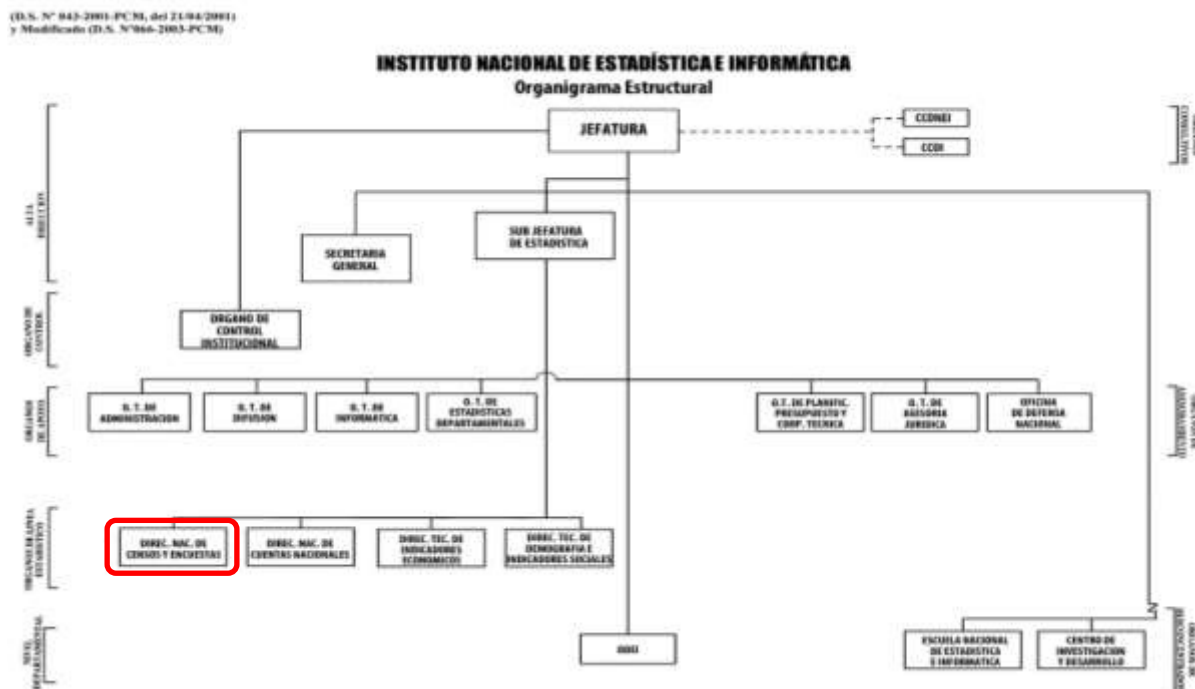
(D.S. N° 043-2001-PCM, del 21/04/2001)
y Modificado (D.S. N°066-2003-PCM)

INSTITUTO NACIONAL DE ESTADÍSTICA E INFORMÁTICA
Organigrama Estructural

ALTA DIRECCION

JEFATURA

CCONEI

CCOI

CONSULTIVO

SECRETARIA GENERAL

SUB JEFATURA DE ESTADISTICA

ORGANO DE CONTROL

ORGANO DE CONTROL INSTITUCIONAL

ORGANOS DE APOYO

O. T. DE ADMINISTRACION

O. T. DE DIFUSION

O. T. DE INFORMATICA

O. T. DE ESTADISTICAS DEPARTAMENTALES

O.T. DE PLANIFIC. PRESUPUESTO Y COOP. TECNICA

O. T. DE ASESORIA JURIDICA

OFICINA DE DEFENSA NACIONAL

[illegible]

ORGANOS DE LINEA ESTADISTICO

DIREC. NAC. DE CENSOS Y ENCUESTAS

DIREC. NAC. DE CUENTAS NACIONALES

DIREC. TEC. DE INDICADORES ECONOMICOS

DIREC. TEC. DE DEMOGRAFIA E INDICADORES SOCIALES

NIVEL DEPARTAMENTAL

ODEI

ESCUELA NACIONAL DE ESTADISTICA E INFORMATICA

CENTRO DE INVESTIGACION Y DESARROLLO

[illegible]